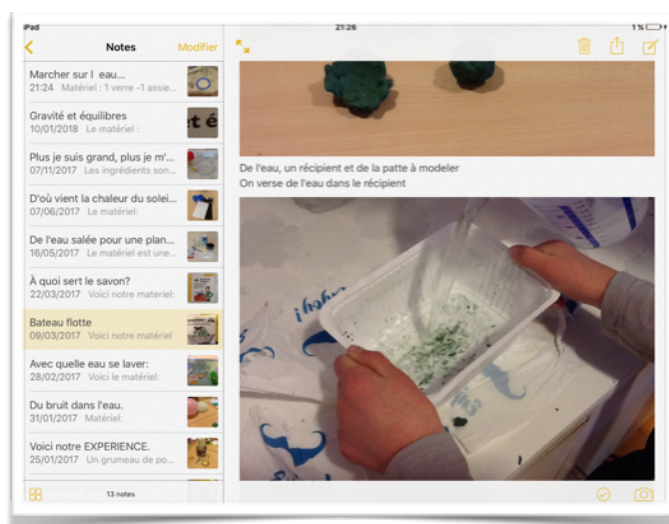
iPad 21:26 1 %

Notes Modifier

Marcher sur l eau...
21:24 Matériel : 1 verre -1 assie...

Gravité et équilibres
10/01/2018 Le matériel :

Plus je suis grand, plus je m'...
07/11/2017 Les ingrédients son...

D'où vient la chaleur du solei...
07/06/2017 Le matériel:

De l'eau salée pour une plan...
16/05/2017 Le matériel est une...

À quoi sert le savon?
22/03/2017 Voici notre materiel:

Bateau flotte
09/03/2017 Voici notre matériel

Avec quelle eau se laver:
28/02/2017 Voici le matériel:

Du bruit dans l'eau.
31/01/2017 Matériel:

Voici notre EXPERIENCE.
25/01/2017 Un grumeau de po...

13 notes

De l'eau, un récipient et de la patte à modeler
On verse de l'eau dans le récipient